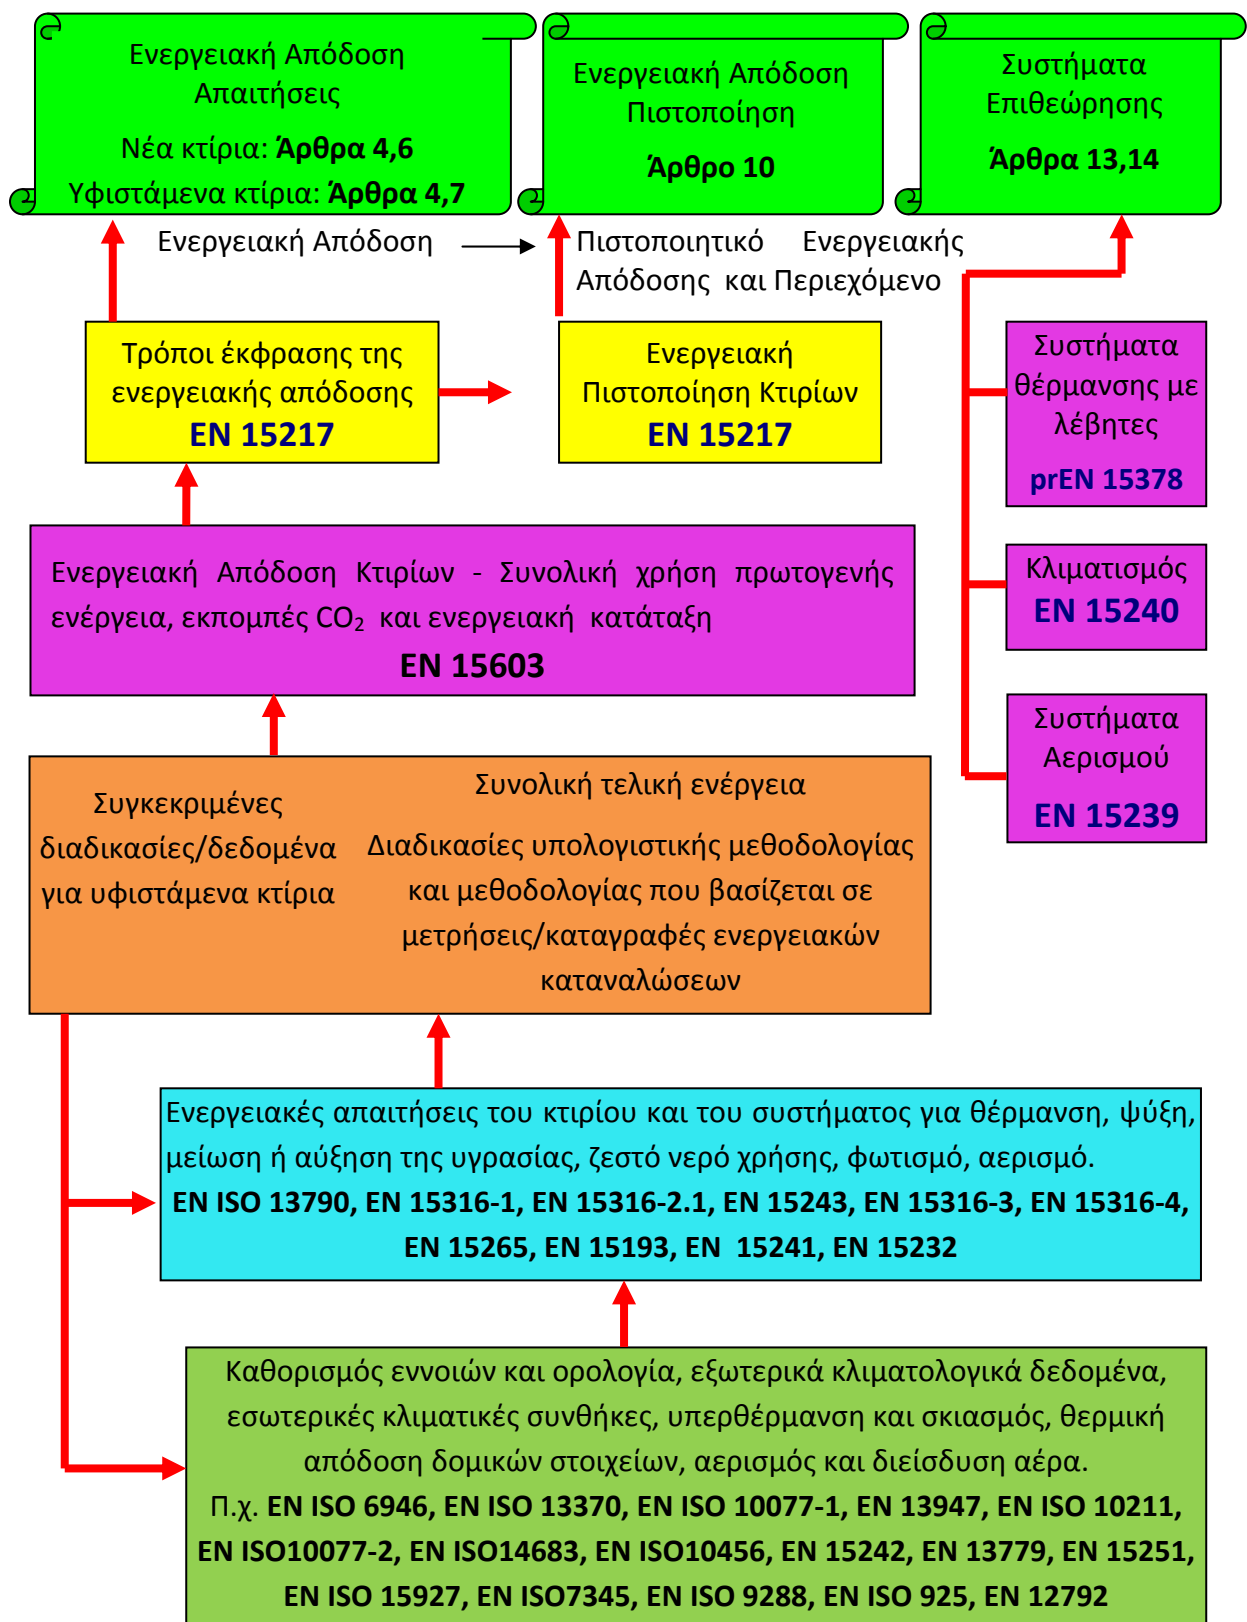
Ενεργειακή Απόδοση Απαιτήσεις

Νέα κτίρια: Άρθρα 4,6
Υφιστάμενα κτίρια: Άρθρα 4,7

Ενεργειακή Απόδοση Πιστοποίηση

Άρθρο 10

Συστήματα Επιθεώρησης

Άρθρα 13,14

Ενεργειακή Απόδοση

Πιστοποιητικό Ενεργειακής Απόδοσης και Περιεχόμενο

Τρόποι έκφρασης της ενεργειακής απόδοσης
EN 15217

Ενεργειακή Πιστοποίηση Κτιρίων
EN 15217

Συστήματα θέρμανσης με λέβητες

prEN 15378

Κλιματισμός
EN 15240

Συστήματα Αερισμού

EN 15239

Ενεργειακή Απόδοση Κτιρίων - Συνολική χρήση πρωτογενής ενέργεια, εκπομπές $CO_2$ και ενεργειακή κατάταξη
EN 15603

Συγκεκριμένες διαδικασίες/δεδομένα για υφιστάμενα κτίρια

Συνολική τελική ενέργεια

Διαδικασίες υπολογιστικής μεθοδολογίας και μεθοδολογίας που βασίζεται σε μετρήσεις/καταγραφές ενεργειακών καταναλώσεων

Ενεργειακές απαιτήσεις του κτιρίου και του συστήματος για θέρμανση, ψύξη, μείωση ή αύξηση της υγρασίας, ζεστό νερό χρήσης, φωτισμό, αερισμό.
EN ISO 13790, EN 15316-1, EN 15316-2.1, EN 15243, EN 15316-3, EN 15316-4, EN 15265, EN 15193, EN 15241, EN 15232

Καθορισμός εννοιών και ορολογία, εξωτερικά κλιματολογικά δεδομένα, εσωτερικές κλιματικές συνθήκες, υπερθέρμανση και σκιασμός, θερμική απόδοση δομικών στοιχείων, αερισμός και διείσδυση αέρα.
Π.χ. EN ISO 6946, EN ISO 13370, EN ISO 10077-1, EN 13947, EN ISO 10211, EN ISO10077-2, EN ISO14683, EN ISO10456, EN 15242, EN 13779, EN 15251, EN ISO 15927, EN ISO7345, EN ISO 9288, EN ISO 925, EN 12792